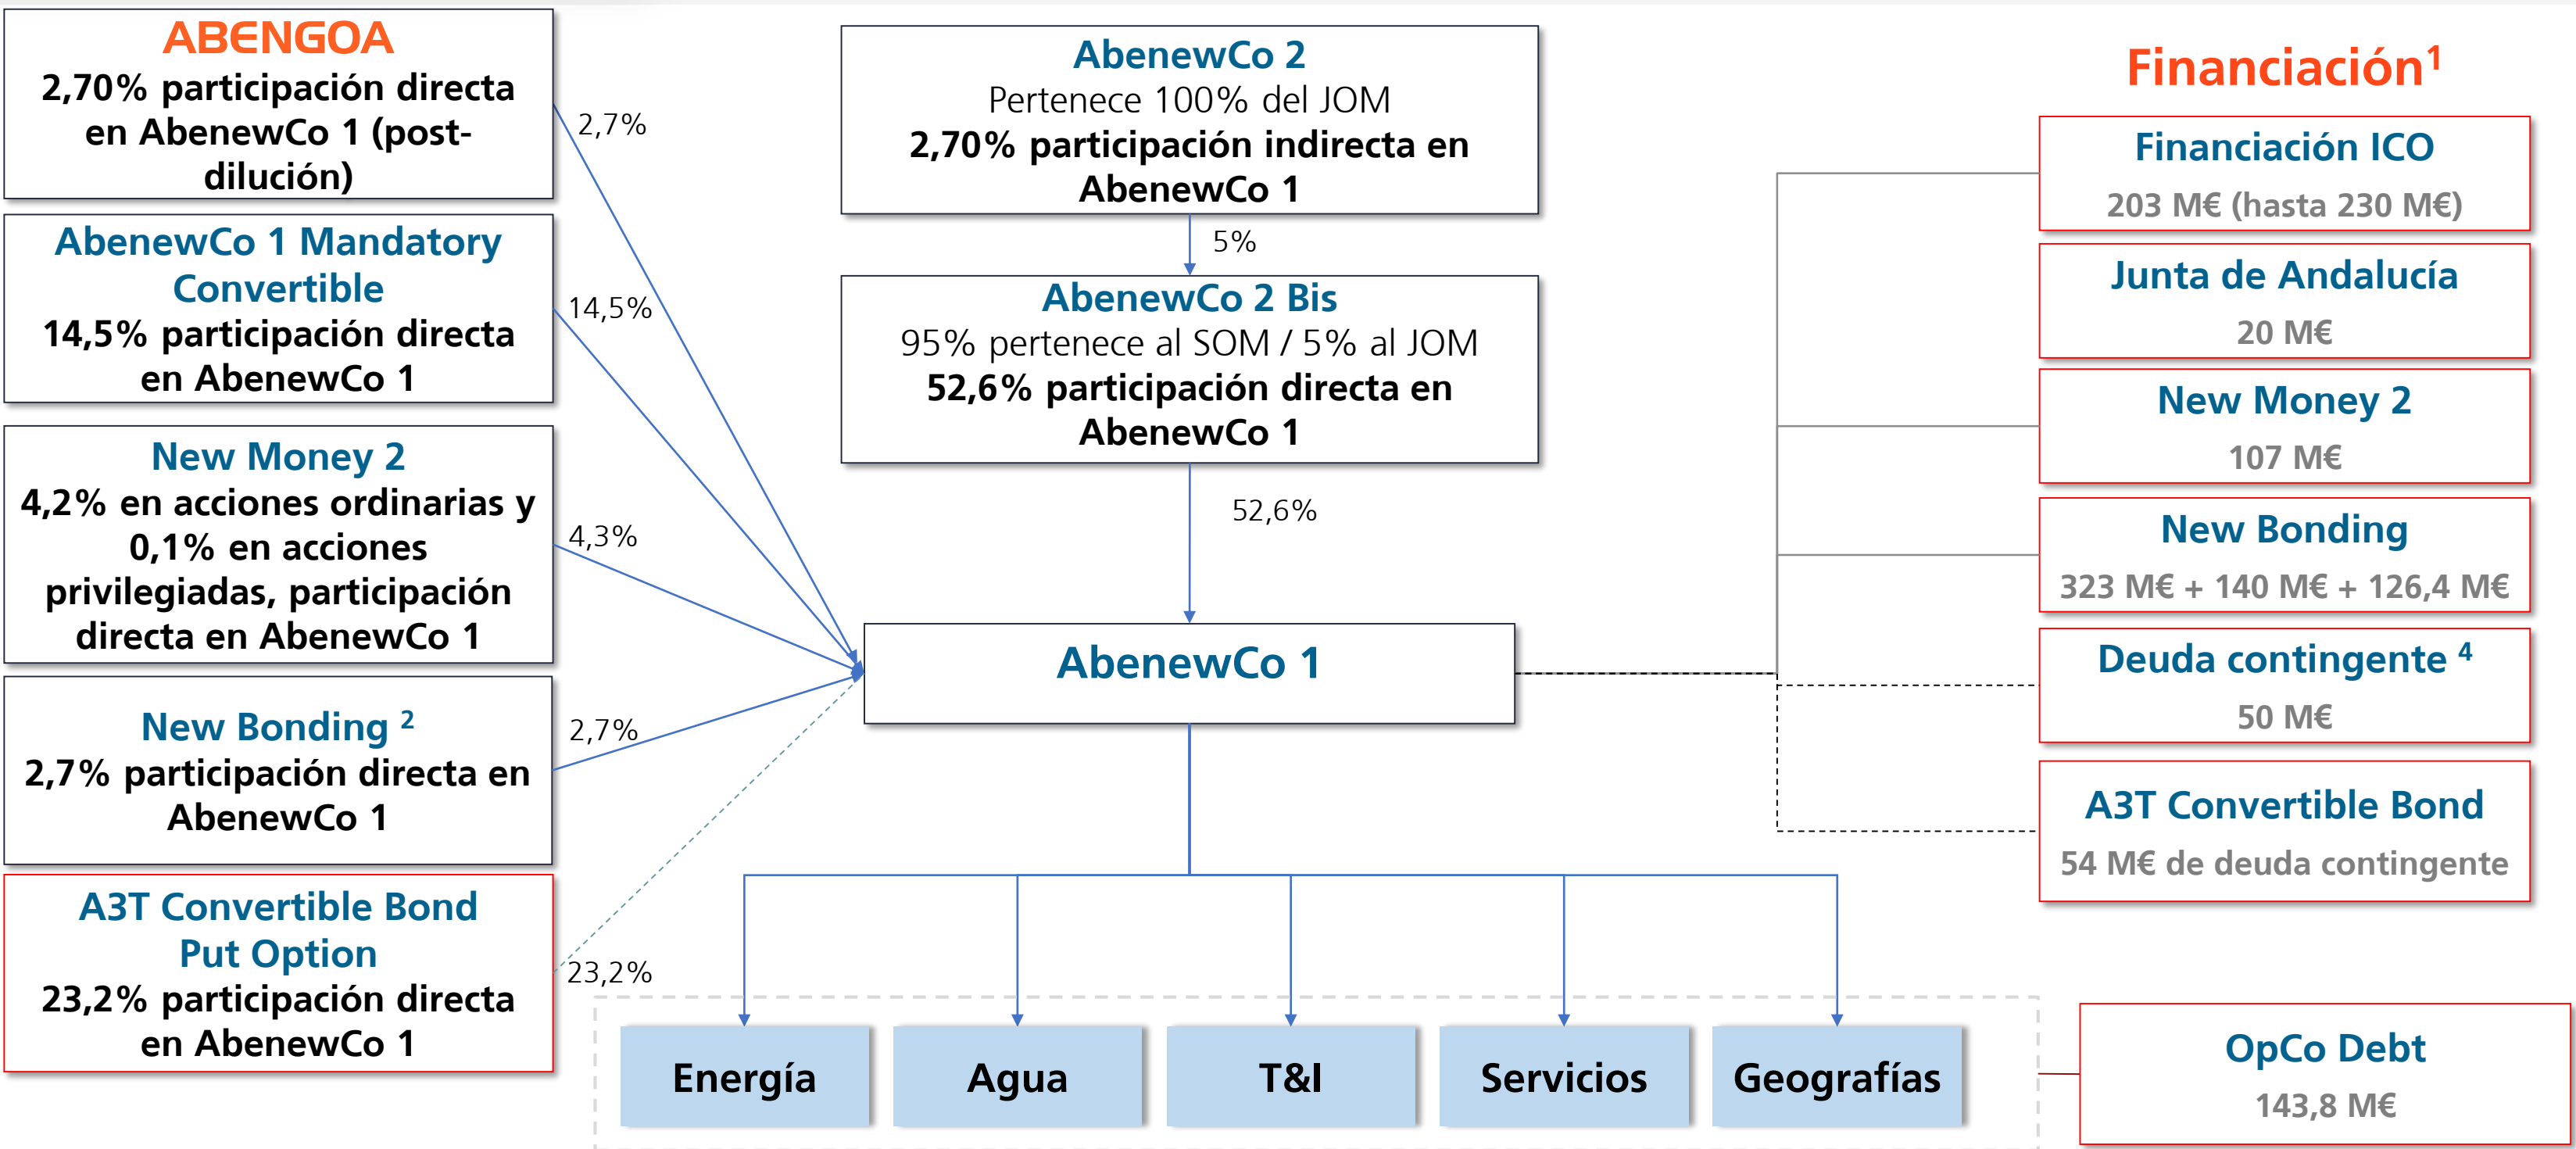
ABENGOA
2,70% participación directa en AbenewCo 1 (post-dilución)

AbenewCo 1 Mandatory Convertible
14,5% participación directa en AbenewCo 1

New Money 2
4,2% en acciones ordinarias y 0,1% en acciones privilegiadas, participación directa en AbenewCo 1

New Bonding $^2$
2,7% participación directa en AbenewCo 1

A3T Convertible Bond Put Option
23,2% participación directa en AbenewCo 1

2,7%

14,5%

4,3%

2,7%

23,2%

AbenewCo 2
Pertenece 100% del JOM
2,70% participación indirecta en AbenewCo 1

5%

AbenewCo 2 Bis
95% pertenece al SOM / 5% al JOM
52,6% participación directa en AbenewCo 1

52,6%

AbenewCo 1

Energía

Agua

T&I

Servicios

Geografías

Financiación$^1$

Financiación ICO
203 M€ (hasta 230 M€)

Junta de Andalucía
20 M€

New Money 2
107 M€

New Bonding
323 M€ + 140 M€ + 126,4 M€

Deuda contingente $^4$
50 M€

A3T Convertible Bond
54 M€ de deuda contingente

OpCo Debt
143,8 M€